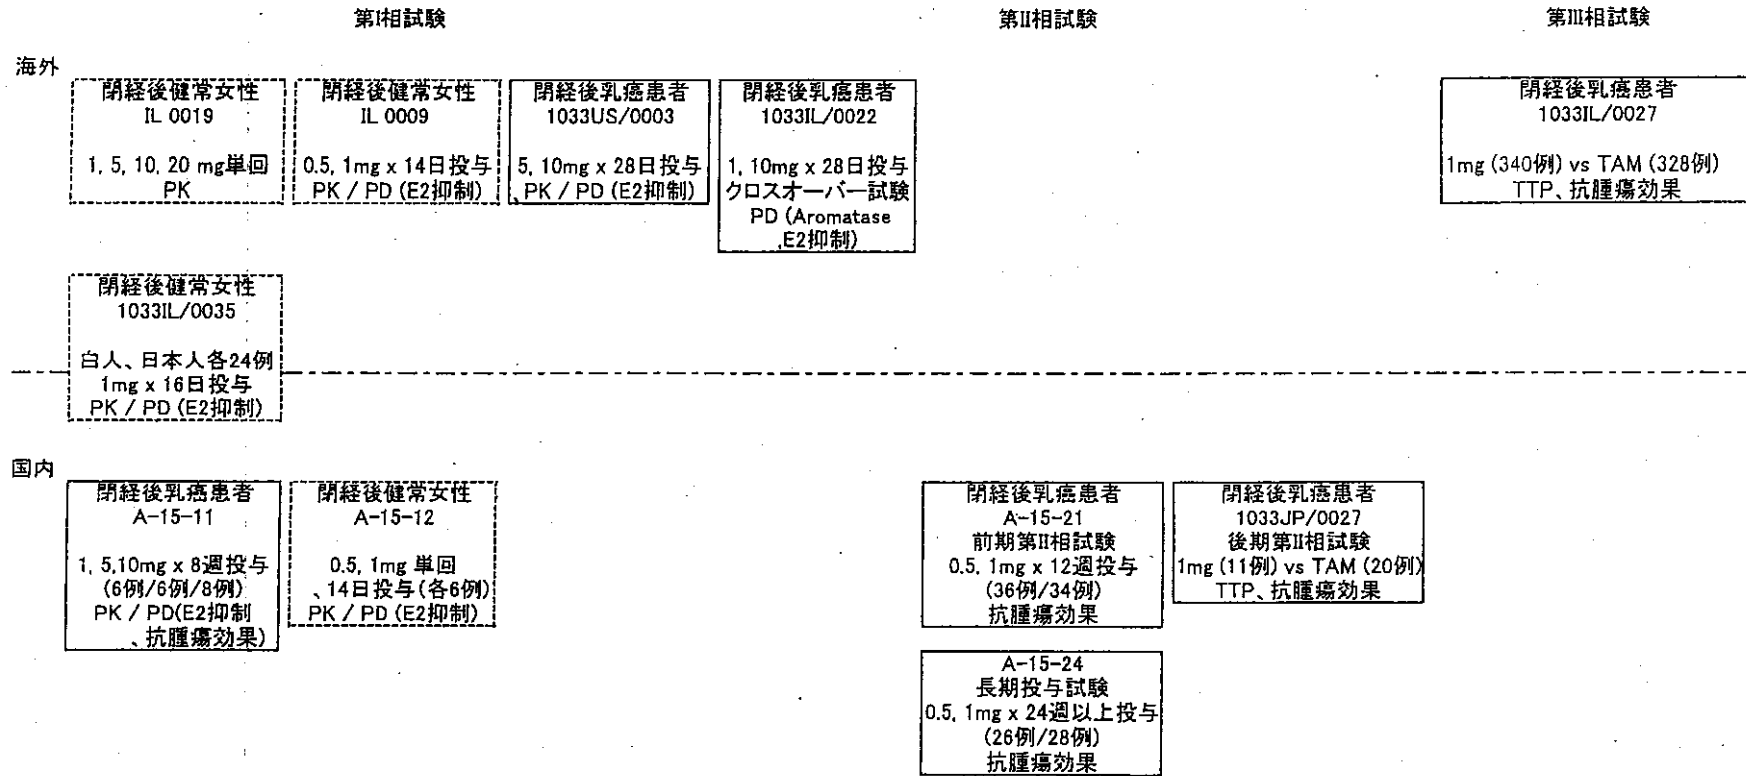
第I相試験

第II相試験

第III相試験

海外

閉経後健常女性
IL 0019

1, 5, 10, 20 mg単回
PK

閉経後健常女性
IL 0009

0.5, 1mg x 14日投与
PK / PD (E2抑制)

閉経後乳癌患者
1033US/0003

5, 10mg x 28日投与
、PK / PD (E2抑制)

閉経後乳癌患者
1033IL/0022

1, 10mg x 28日投与
クロスオーバー試験
PD (Aromatase
,E2抑制)

閉経後乳癌患者
1033IL/0027

1mg (340例) vs TAM (328例)
TTP、抗腫瘍効果

閉経後健常女性
1033IL/0035

白人、日本人各24例
1mg x 16日投与
PK / PD (E2抑制)

国内

閉経後乳癌患者
A-15-11

1, 5,10mg x 8週投与
(6例/6例/8例)
PK / PD(E2抑制
、抗腫瘍効果)

閉経後健常女性
A-15-12

0.5, 1mg 単回
、14日投与(各6例)
PK / PD (E2抑制)

閉経後乳癌患者
A-15-21
前期第II相試験
0.5, 1mg x 12週投与
(36例/34例)
抗腫瘍効果

閉経後乳癌患者
1033JP/0027
後期第II相試験
1mg (11例) vs TAM (20例)
TTP、抗腫瘍効果

A-15-24
長期投与試験
0.5, 1mg x 24週以上投与
(26例/28例)
抗腫瘍効果